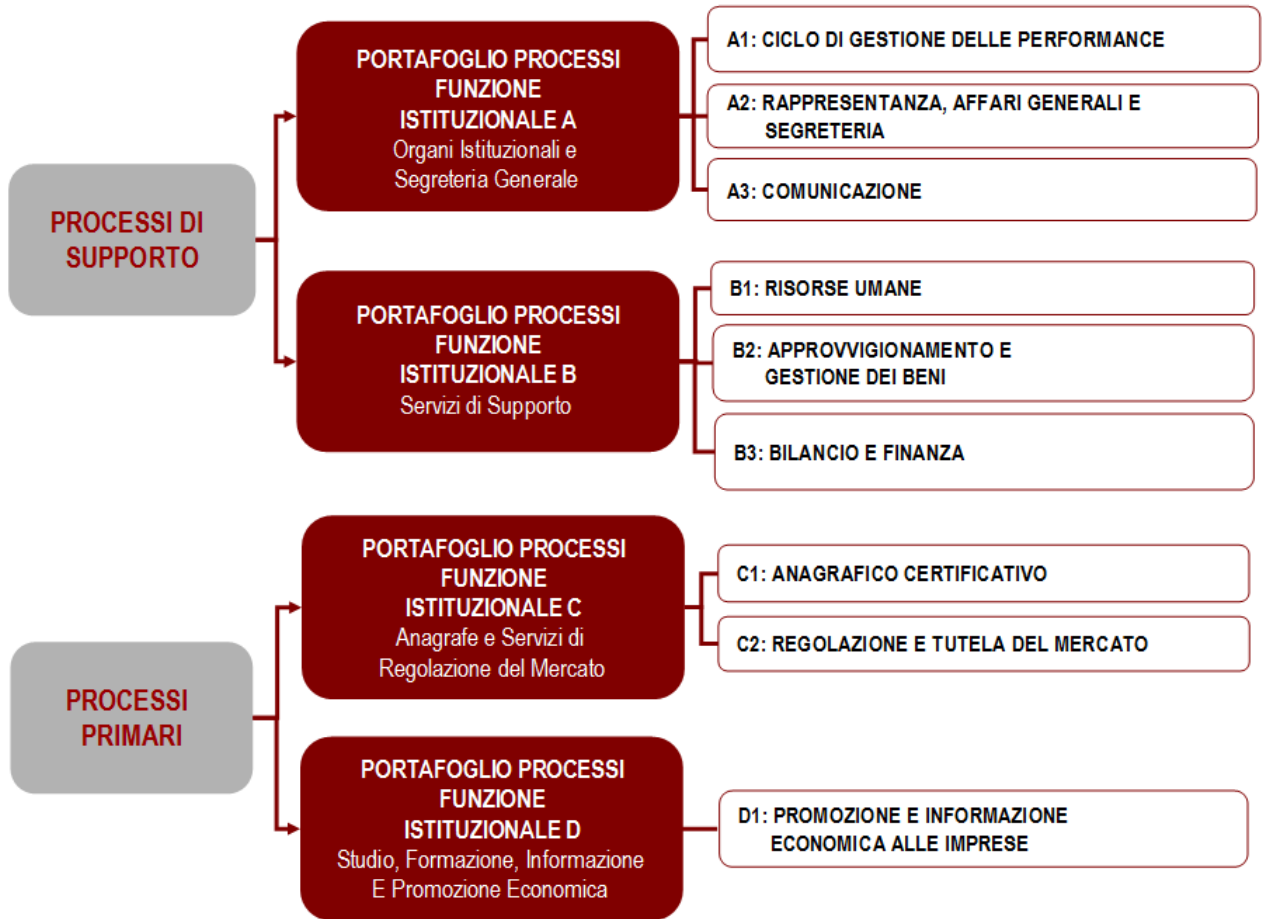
PROCESSI DI SUPPORTO

PORTAFOGLIO PROCESSI FUNZIONE ISTITUZIONALE A
Organi Istituzionali e Segreteria Generale

A1: CICLO DI GESTIONE DELLE PERFORMANCE

A2: RAPPRESENTANZA, AFFARI GENERALI E SEGRETERIA

A3: COMUNICAZIONE

PORTAFOGLIO PROCESSI FUNZIONE ISTITUZIONALE B
Servizi di Supporto

B1: RISORSE UMANE

B2: APPROVVIGIONAMENTO E GESTIONE DEI BENI

B3: BILANCIO E FINANZA

PROCESSI PRIMARI

PORTAFOGLIO PROCESSI FUNZIONE ISTITUZIONALE C
Anagrafe e Servizi di Regolazione del Mercato

C1: ANAGRAFICO CERTIFICATIVO

C2: REGOLAZIONE E TUTELA DEL MERCATO

PORTAFOGLIO PROCESSI FUNZIONE ISTITUZIONALE D
Studio, Formazione, Informazione E Promozione Economica

D1: PROMOZIONE E INFORMAZIONE ECONOMICA ALLE IMPRESE